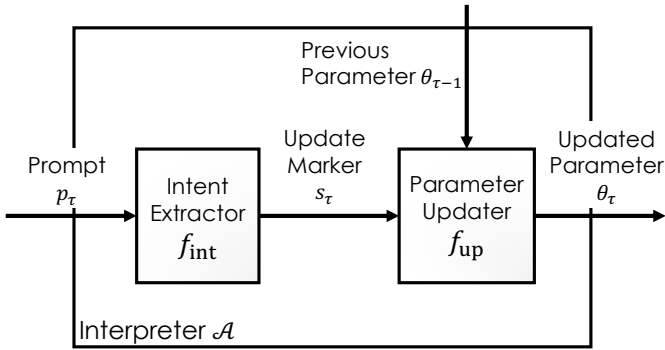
Previous Parameter $\theta_{\tau-1}$

Prompt $p_\tau$

Intent Extractor $f_{\text{int}}$

Update Marker $s_\tau$

Parameter Updater $f_{\text{up}}$

Updated Parameter $\theta_\tau$

Interpreter $\mathcal{A}$